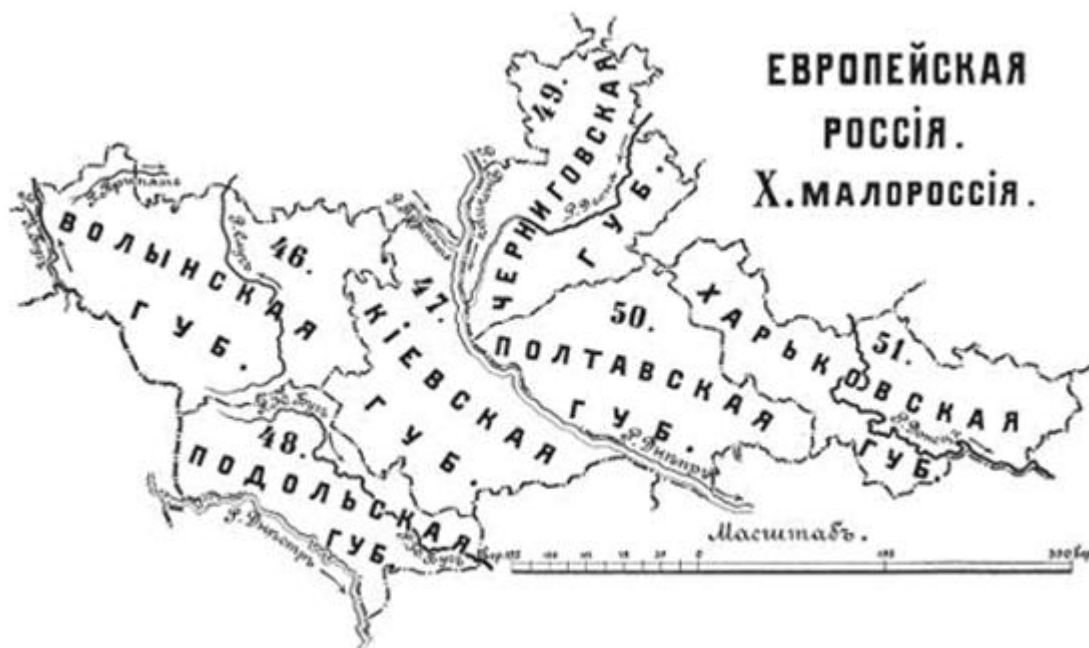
ЕВРОПЕЙСКАЯ РОССІЯ.
X. МАЛОРОССІЯ.

49. ЧЕРНИГОВСКАЯ ГУБ.

ВОЛЫНСКАЯ ГУБ.

46.

47. КІЕВСКАЯ ГУБ.

50. ПОЛТАВСКАЯ ГУБ.

ХАРЬКОВСКАЯ ГУБ.

51.

48. ПОДОЛЬСКАЯ ГУБ.

Р. Днѣпръ

Р. Днѣстръ

Р. Ю. Бугъ

Масштабъ.

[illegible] 300 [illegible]